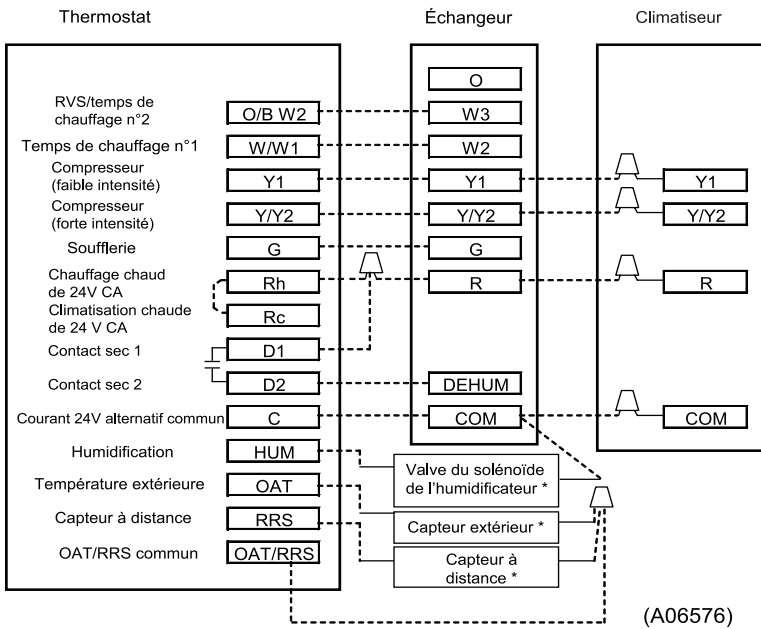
Thermostat

Échangeur

Climatiseur

RVS/temps de chauffage n°2
O/B W2

Temps de chauffage n°1
W/W1

Compresseur (faible intensité)
Y1

Compresseur (forte intensité)
Y/Y2

Soufflerie
G

Chauffage chaud de 24V CA
Rh

Climatisation chaude de 24 V CA
Rc

Contact sec 1
D1

Contact sec 2
D2

Courant 24V alternatif commun
C

Humidification
HUM

Température extérieure
OAT

Capteur à distance
RRS

OAT/RRS commun
OAT/RRS

O
W3
W2
Y1
Y/Y2
G
R
DEHUM
COM

Y1
Y/Y2
R
COM

Valve du solénoïde de l'humidificateur *

Capteur extérieur *

Capteur à distance *

(A06576)